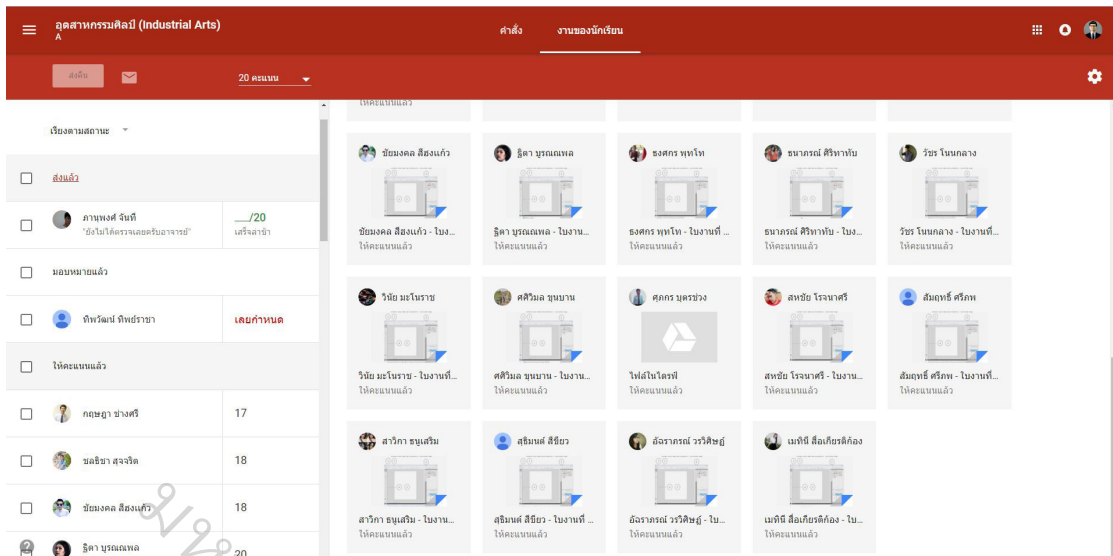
อุตสาหกรรมศิลป์ (Industrial Arts)
A

คำสั่ง งานของนักเรียน

ส่งคืน

20 คะแนน

เรียงตามสถานะ

ส่งแล้ว

ภานุพงศ์ จันที
"ยังไม่ได้ตรวจเลยครับอาจารย์"
__/20
เสร็จล่าช้า

มอบหมายแล้ว

ทิพวัฒน์ ทิพย์ราชา
เลยกำหนด

ให้คะแนนแล้ว

กฤษฎา ช่างศรี
17

ชลธิชา สุจจริต
18

ชัยมงคล สีฮงแก้ว
18

ฐิตา บุรณเผล
20

ให้คะแนนแล้ว

ชัยมงคล สีฮงแก้ว
ชัยมงคล สีฮงแก้ว - ใบง...
ให้คะแนนแล้ว

ฐิตา บุรณเผล
ฐิตา บุรณเผล - ใบงาน...
ให้คะแนนแล้ว

ธงศกร พุทโท
ธงศกร พุทโท - ใบงานที่...
ให้คะแนนแล้ว

ธนาภรณ์ ศิริทาทับ
ธนาภรณ์ ศิริทาทับ - ใบง...
ให้คะแนนแล้ว

วัชร โนนกลาง
วัชร โนนกลาง - ใบงานที่...
ให้คะแนนแล้ว

วินัย มะโนราช
วินัย มะโนราช - ใบงานที่...
ให้คะแนนแล้ว

ศศิวิมล ขุนบาน
ศศิวิมล ขุนบาน - ใบงาน...
ให้คะแนนแล้ว

ศุภกร บุตรช่วง
ไฟล์ในไดรฟ์
ให้คะแนนแล้ว

สหชัย โรจนาศรี
สหชัย โรจนาศรี - ใบงาน...
ให้คะแนนแล้ว

สัมฤทธิ์ ศรีภพ
สัมฤทธิ์ ศรีภพ - ใบงานที่...
ให้คะแนนแล้ว

สาวิกา ธนูเสริม
สาวิกา ธนูเสริม - ใบงาน...
ให้คะแนนแล้ว

สุธิมนต์ สีขียว
สุธิมนต์ สีขียว - ใบงานที่ ...
ให้คะแนนแล้ว

อัจราภรณ์ วรวิศิษฐ์
อัจราภรณ์ วรวิศิษฐ์ - ใบ...
ให้คะแนนแล้ว

เมทินี สื่อเกียรติก้อง
เมทินี สื่อเกียรติก้อง - ใบ...
ให้คะแนนแล้ว